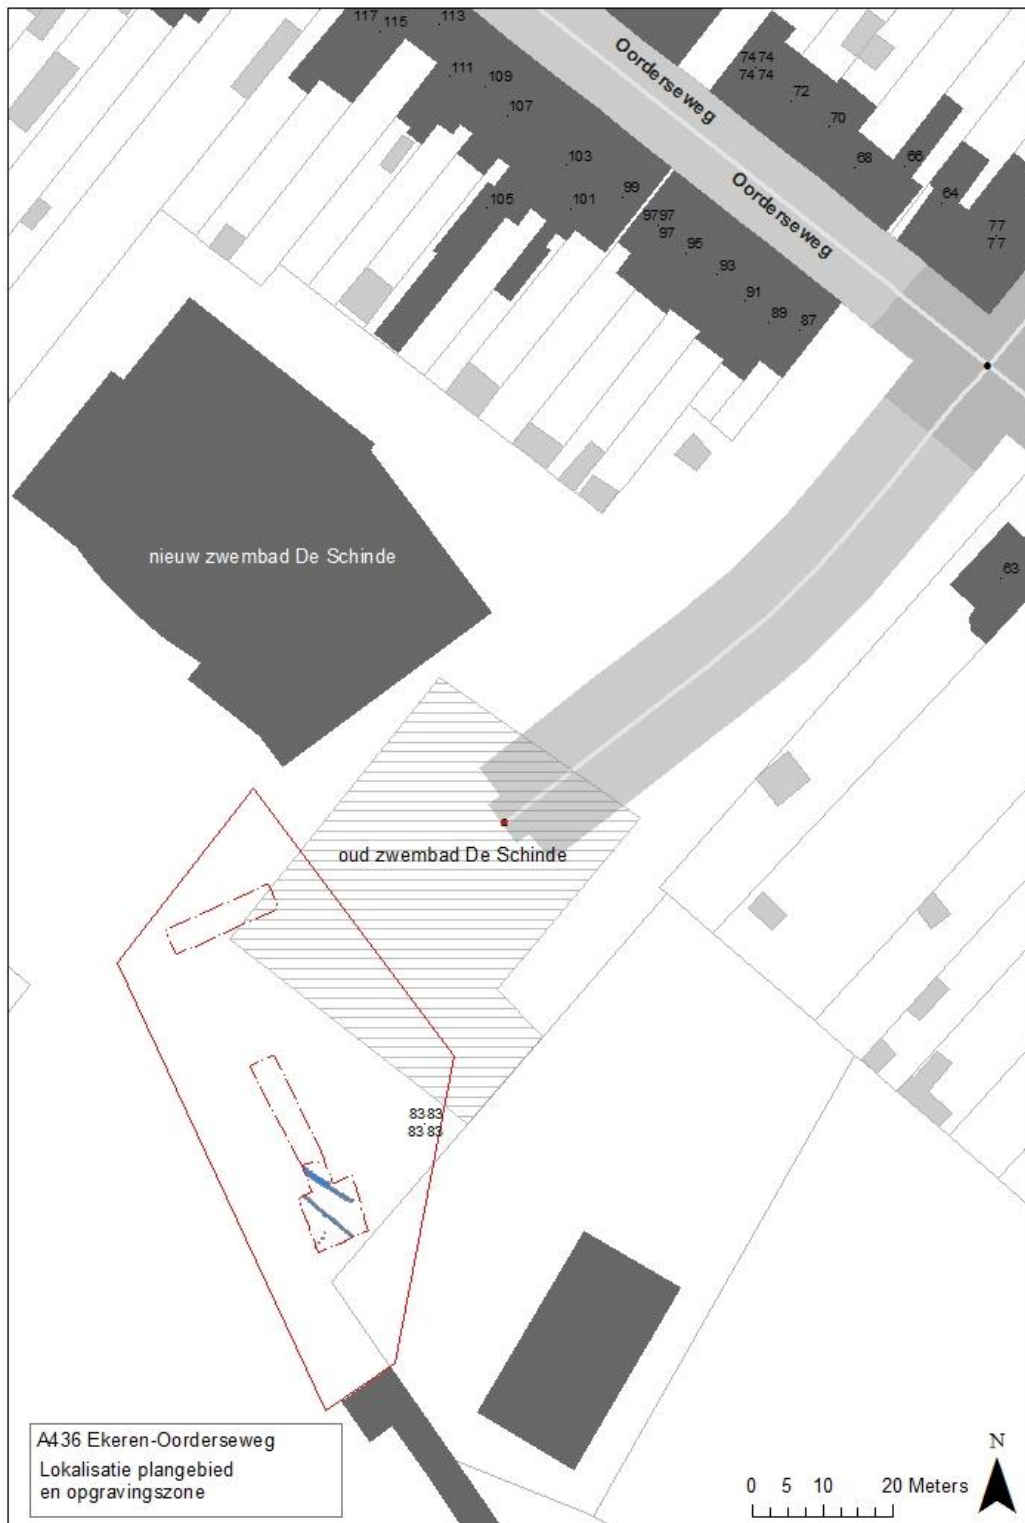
117 115 113
111 109
107
103
105 101 99
Oorderseweg
Oorderseweg
7474
7474
72
70
68 66
64
77
77
9797
97 95
93
91
89 87
nieuw zwembad De Schinde
63
oud zwembad De Schinde
83 83
83 83
A436 Ekeren-Oorderseweg
Lokalisatie plangebied en opgravingszone
N
0 5 10 20 Meters